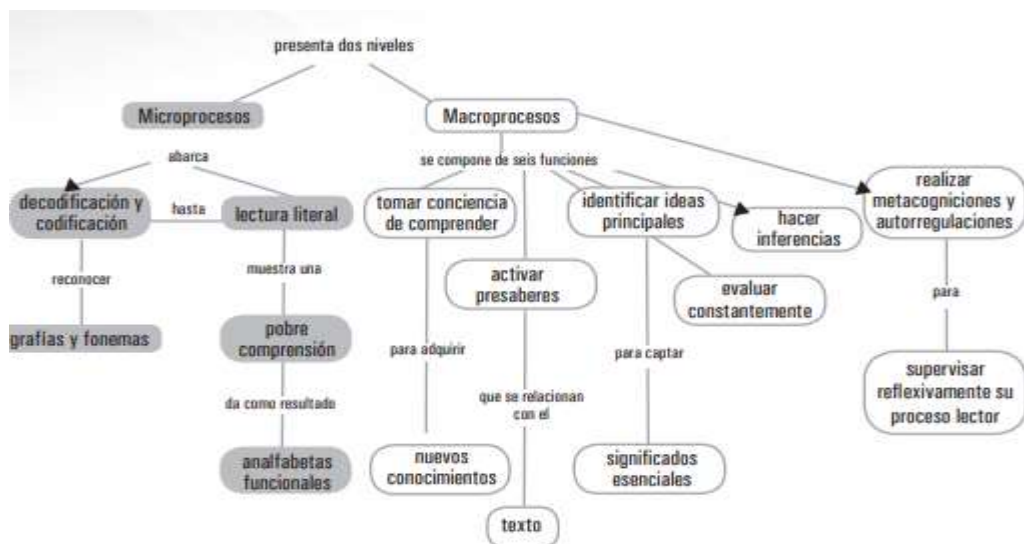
presenta dos niveles

Microprocesos

Macroprocesos

abarca

decodificación y codificación

hasta

lectura literal

reconocer

grafías y fonemas

muestra una

pobre comprensión

da como resultado

analfabetas funcionales

se compone de seis funciones

tomar conciencia de comprender

para adquirir

nuevos conocimientos

activar presaberes

que se relacionan con el

texto

identificar ideas principales

para captar

significados esenciales

evaluar constantemente

hacer inferencias

realizar metacogniciones y autorregulaciones

para

supervisar reflexivamente su proceso lector